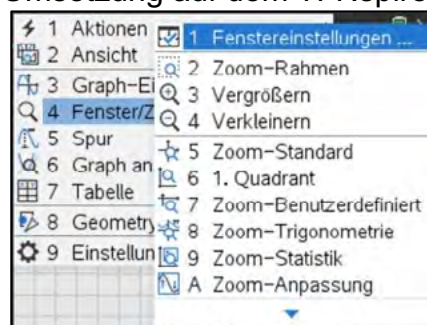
Umsetzung auf dem TI-Nspire

1 Aktionen
2 Ansicht
3 Graph-Ei
4 Fenster/Z
5 Spur
6 Graph an
7 Tabelle
8 Geometry
9 Einstellun

1 Fenstereinstellungen ...
2 Zoom-Rahmen
3 Vergrößern
4 Verkleinern
5 Zoom-Standard
6 1. Quadrant
7 Zoom-Benutzerdefiniert
8 Zoom-Trigonometrie
9 Zoom-Statistik
A Zoom-Anpassung